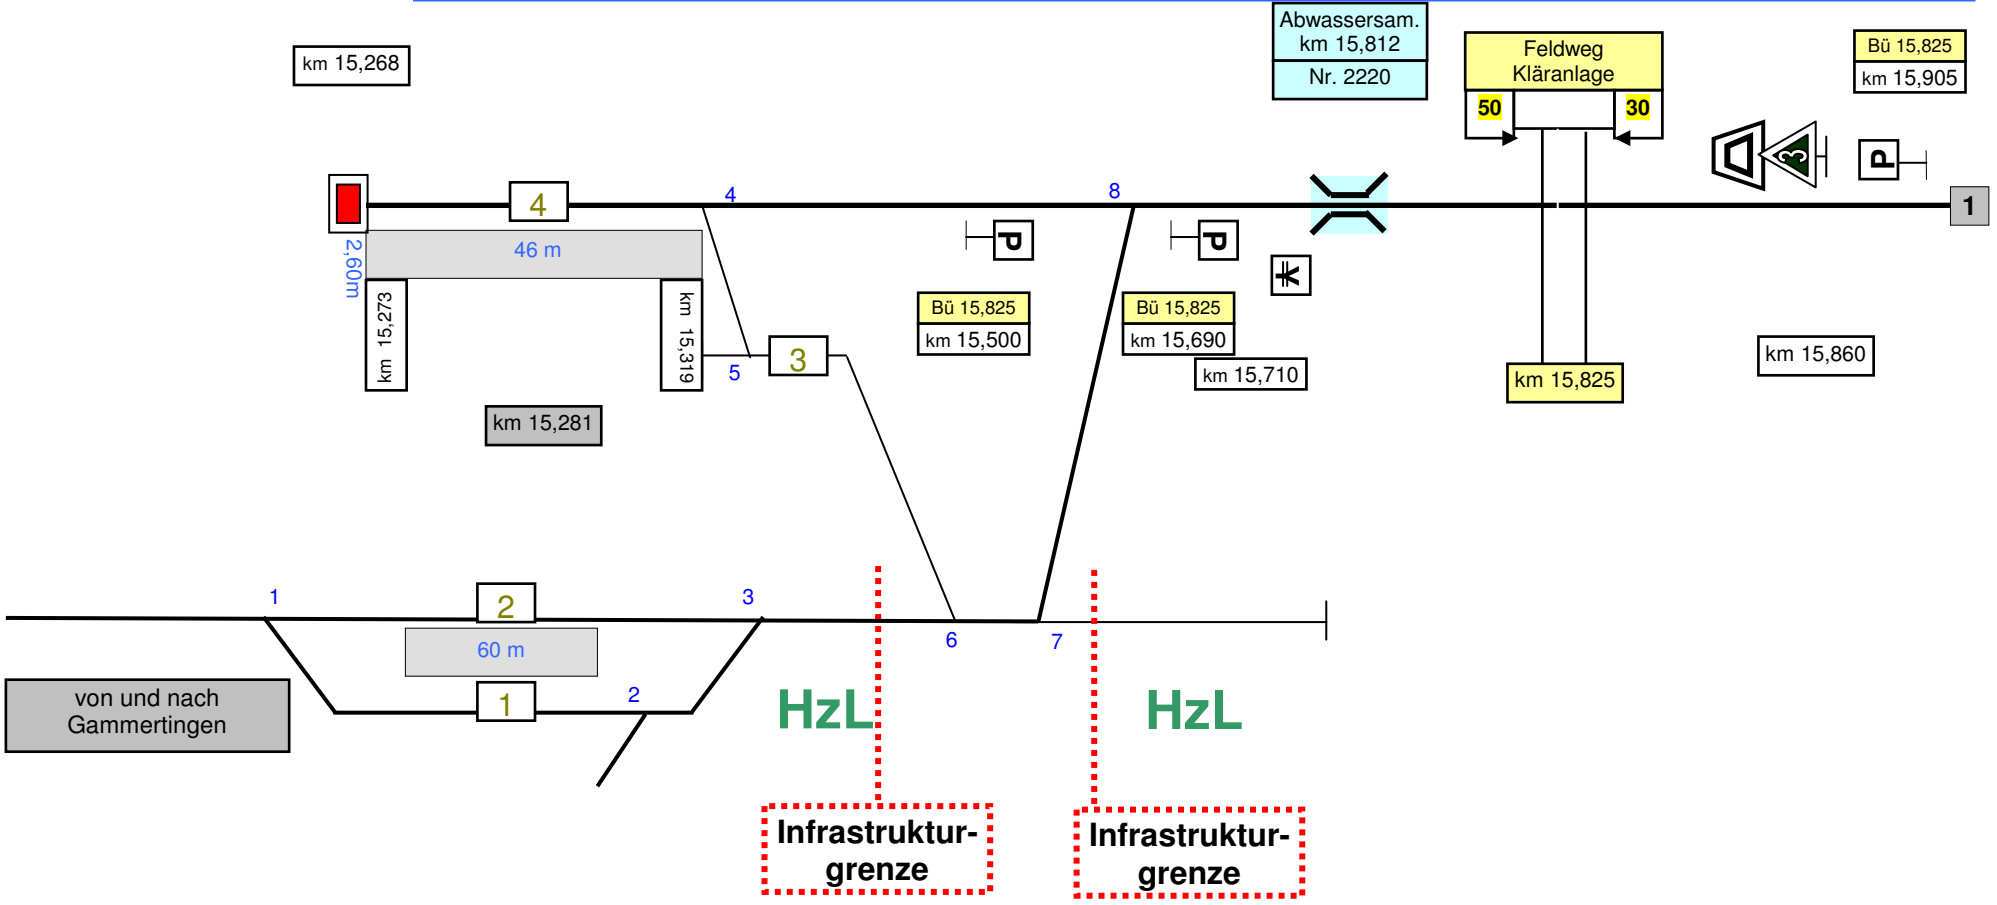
km 15,268

Abwassersam.
km 15,812
Nr. 2220

Feldweg
Kläranlage
50
30

Bü 15,825
km 15,905

4
4
8
3
P
P
1

2,60m
46 m

km 15,273

km 15,319

5
3

Bü 15,825
km 15,500

Bü 15,825
km 15,690

km 15,710

km 15,825

km 15,860

km 15,281

1
2
3
60 m
1
2
6
7

von und nach
Gammertingen

HzL

HzL

Infrastruktur-
grenze

Infrastruktur-
grenze